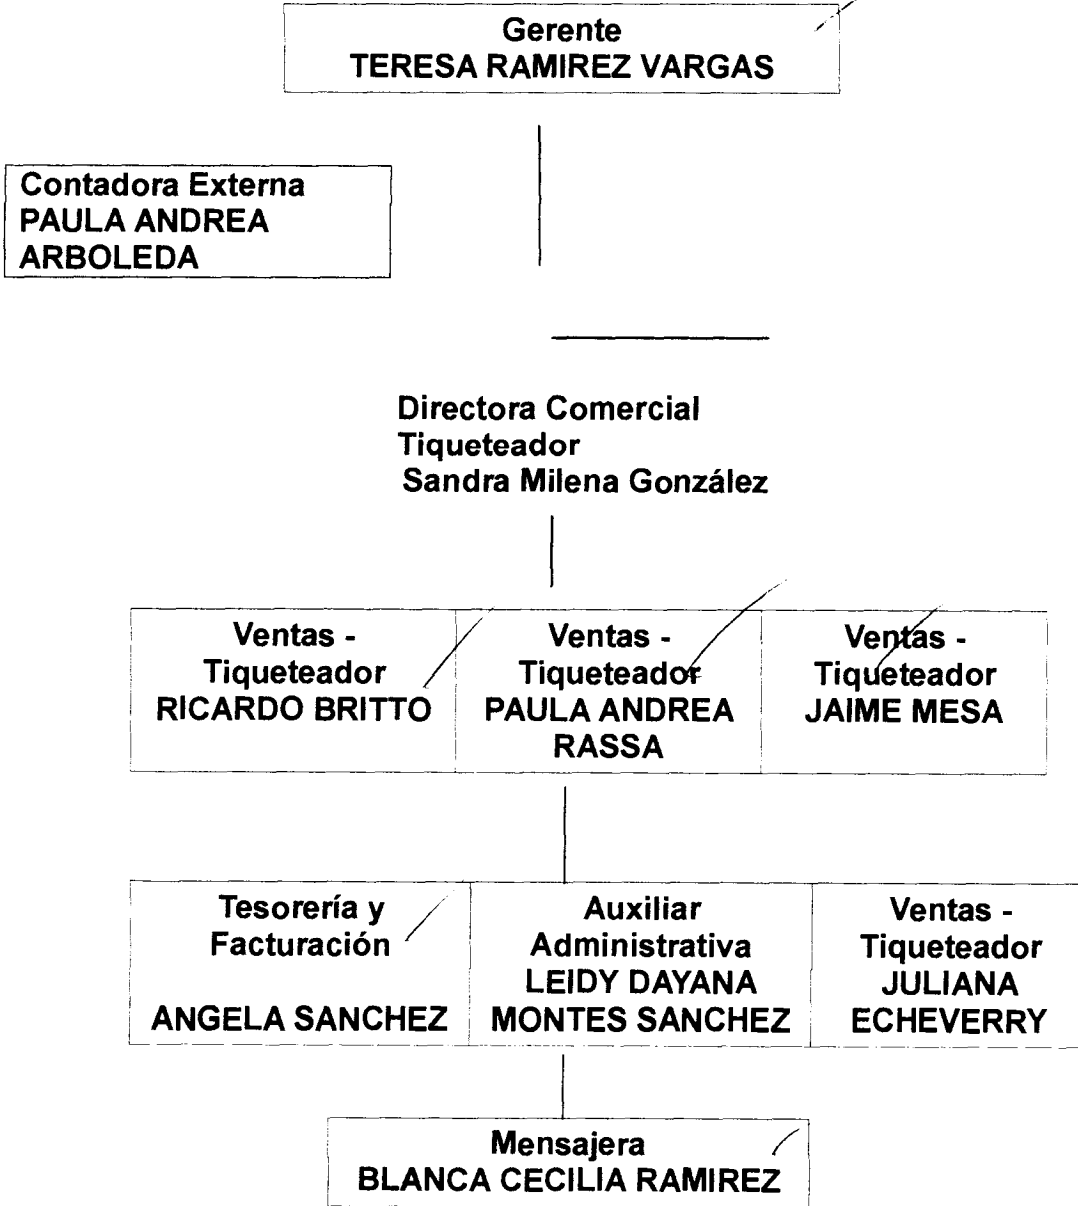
Gerente
TERESA RAMIREZ VARGAS

Contadora Externa
PAULA ANDREA
ARBOLEDA

Directora Comercial
Tiqueteador
Sandra Milena González

Ventas - Tiqueteador
RICARDO BRITTO

Ventas - Tiqueteador
PAULA ANDREA RASSA

Ventas - Tiqueteador
JAIME MESA

Tesorería y Facturación

ANGELA SANCHEZ

Auxiliar Administrativa
LEIDY DAYANA MONTES SANCHEZ

Ventas - Tiqueteador
JULIANA ECHEVERRY

Mensajera
BLANCA CECILIA RAMIREZ